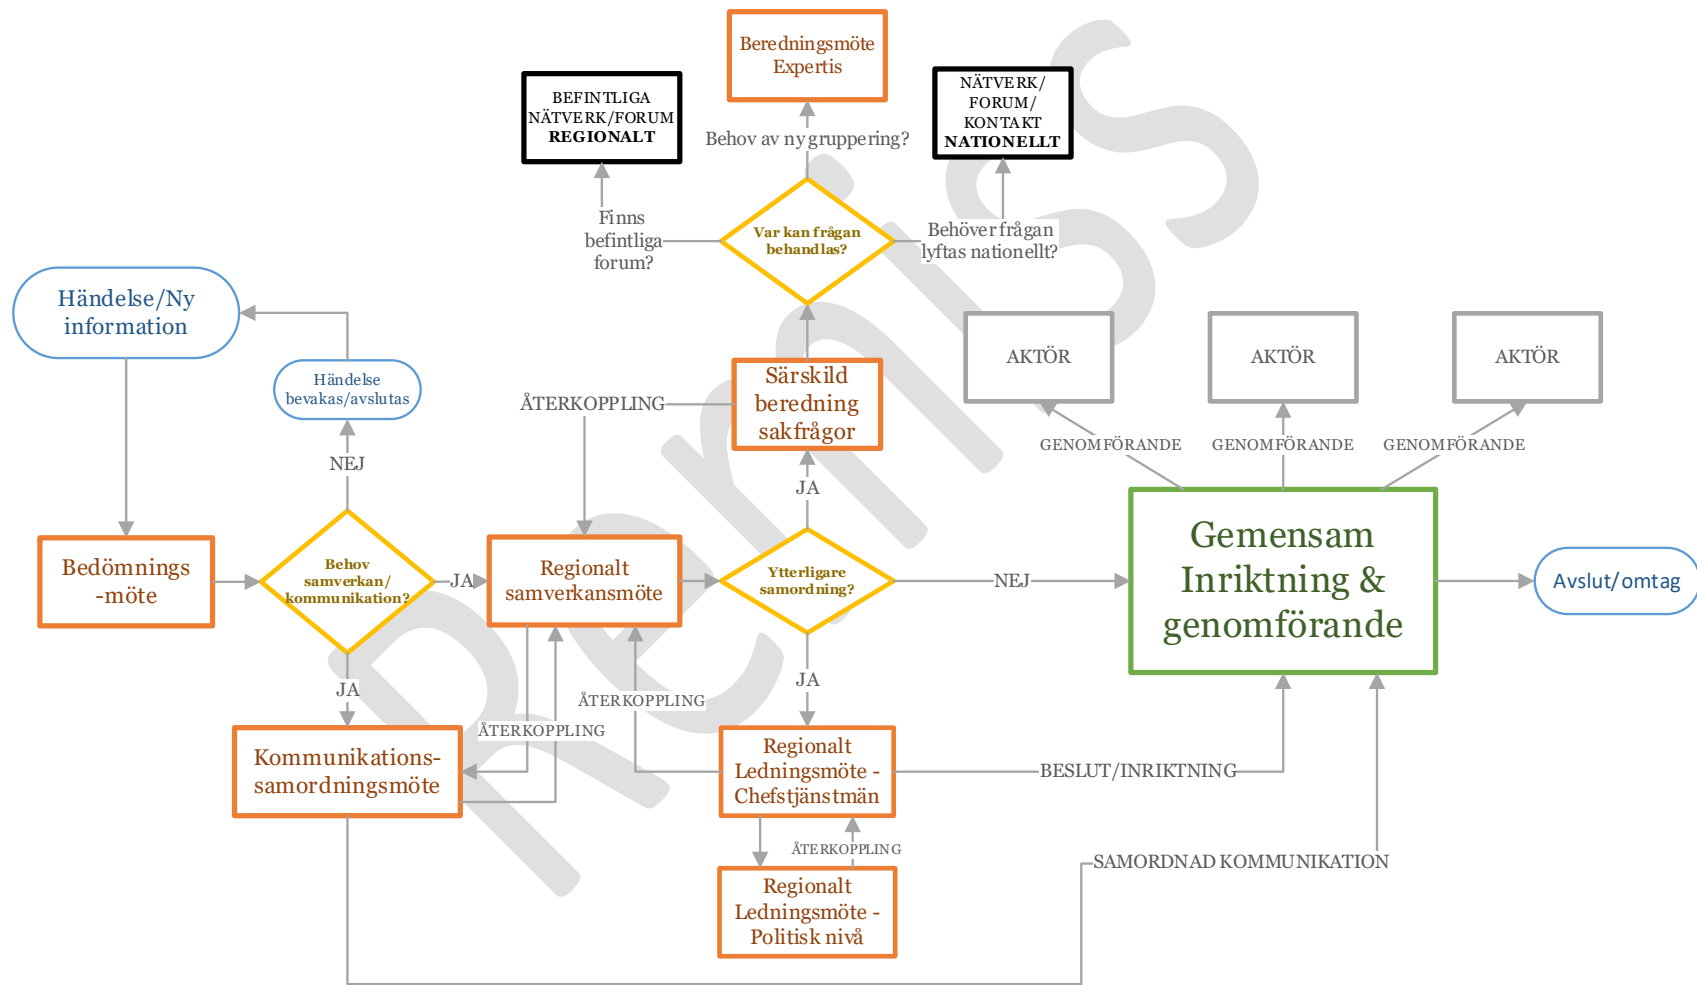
Beredningsmöte Expertis

BEFINTLIGA NÄTVERK/FORUM REGIONALT

Behov av ny gruppering?

NÄTVERK/ FORUM/ KONTAKT NATIONELLT

Finns befintliga forum?

Var kan frågan behandlas?

Behöver frågan lyftas nationellt?

Händelse/Ny information

Händelse bevakas/avslutas

ÅTERKOPPLING

Särskild beredning sakfrågor

AKTÖR

AKTÖR

AKTÖR

GENOMFÖRANDE

GENOMFÖRANDE

GENOMFÖRANDE

NEJ

JA

Bedömnings -möte

Behov samverkan/ kommunikation?

JA

Regionalt samverkansmöte

Ytterligare samordning?

NEJ

Gemensam Inriktning & genomförande

Avslut/omtag

JA

ÅTERKOPPLING

JA

ÅTERKOPPLING

Kommunikations-samordningsmöte

Regionalt Ledningsmöte - Chefstjänstmän

BESLUT/INRIKTNING

ÅTERKOPPLING

SAMORDNAD KOMMUNIKATION

Regionalt Ledningsmöte - Politisk nivå